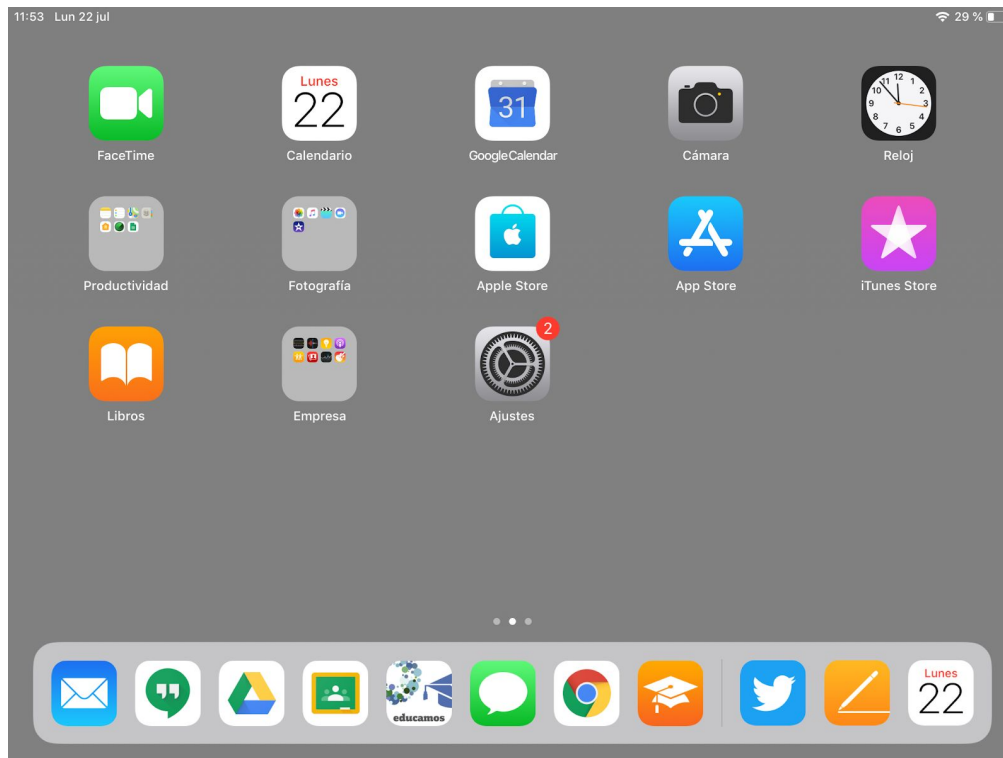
11:53 Lun 22 jul

29 %

FaceTime

Lunes
22
Calendario

31
GoogleCalendar

Cámara

12 1 2 3 4 5 6 7 8 9 10 11
Reloj

Productividad

Fotografía

Apple Store

App Store

iTunes Store

Libros

Empresa

2
Ajustes

educamos

Lunes
22